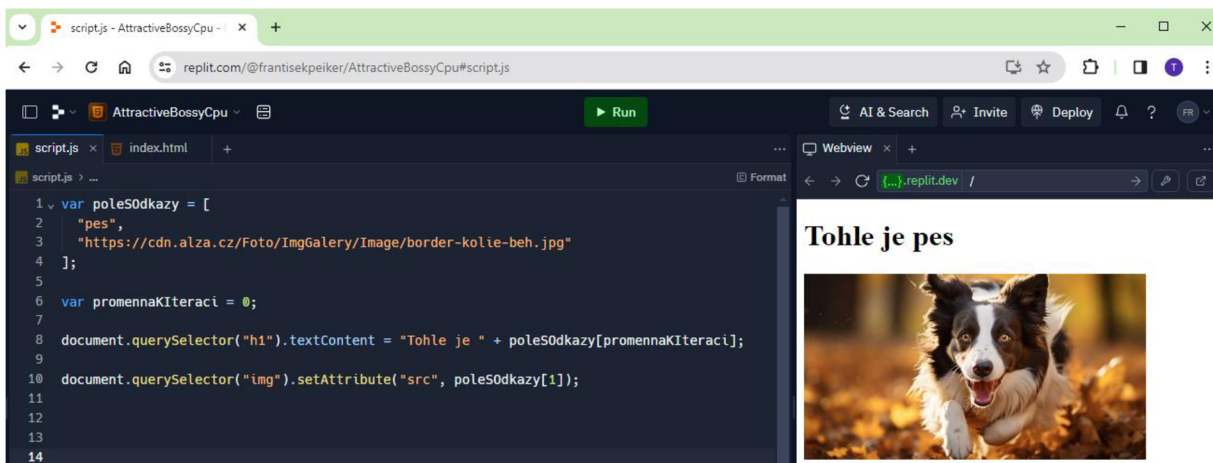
script.js - AttractiveBossyCpu - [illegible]

replit.com/@frantisekpeiker/AttractiveBossyCpu#script.js

T

AttractiveBossyCpu

Run

AI & Search

Invite

Deploy

FR

script.js

index.html

Webview

{...}.replit.dev /

script.js > ...

Format

```
1  var poleSOdkazy = [
2    "pes",
3    "https://cdn.alza.cz/Foto/ImgGalery/Image/border-kolie-beh.jpg"
4  ];
5
6  var promennaKIteraci = 0;
7
8  document.querySelector("h1").textContent = "Tohle je " + poleSOdkazy[promennaKIteraci];
9
10 document.querySelector("img").setAttribute("src", poleSOdkazy[1]);
11
12
13
14
```

Tohle je pes